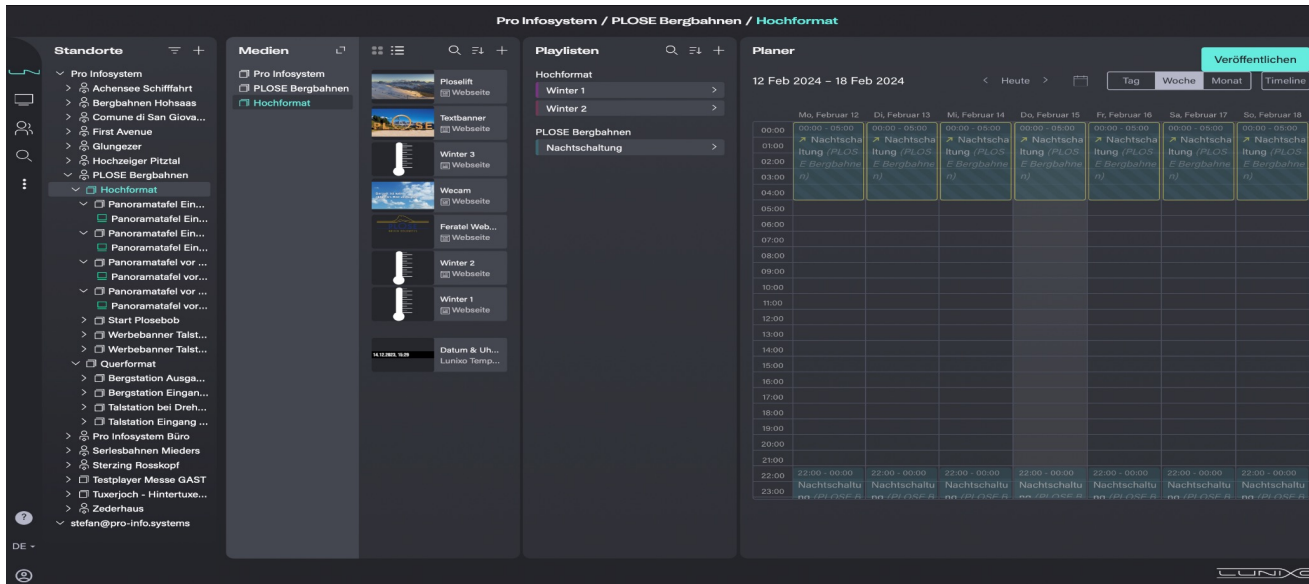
Pro Infosystem / PLOSE Bergbahnen / Hochformat

Standorte
Pro Infosystem
Achensee Schifffahrt
Bergbahnen Hohsaas
Comune di San Giova...
First Avenue
Glungezer
Hochzeiger Pitztal
PLOSE Bergbahnen
Hochformat
Panoramatafel Ein...
Panoramatafel Ein...
Panoramatafel Ein...
Panoramatafel Ein...
Panoramatafel vor ...
Panoramatafel vor...
Panoramatafel vor ...
Panoramatafel vor...
Start Plosebob
Werbebanner Talst...
Werbebanner Talst...
Querformat
Bergstation Ausga...
Bergstation Eingan...
Talstation bei Dreh...
Talstation Eingang ...
Pro Infosystem Büro
Seriesbahnen Mieders
Sterzing Rosskopf
Testplayer Messe GAST
Tuxerjoch - Hintertuxe...
Zederhaus
stefan@pro-info.systems

DE

Medien
Pro Infosystem
PLOSE Bergbahnen
Hochformat

Ploselift
Webseite
Textbanner
Webseite
Winter 3
Webseite
Wecam
Webseite
Feratel Web...
Webseite
Winter 2
Webseite
Winter 1
Webseite
Datum & Uh...
Lunixo Temp...

Playlisten
Hochformat
Winter 1
Winter 2
PLOSE Bergbahnen
Nachtschaltung

Planer
Veröffentlichen
12 Feb 2024 – 18 Feb 2024
Heute
Tag Woche Monat Timeline

| | Mo, Februar 12 | Di, Februar 13 | Mi, Februar 14 | Do, Februar 15 | Fr, Februar 16 | Sa, Februar 17 | So, Februar 18 |
|---|---|---|---|---|---|---|---|
| 00:00 | 00:00 - 05:00 Nachtschaltung (PLOSE Bergbahnen) | 00:00 - 05:00 Nachtschaltung (PLOSE Bergbahnen) | 00:00 - 05:00 Nachtschaltung (PLOSE Bergbahnen) | 00:00 - 05:00 Nachtschaltung (PLOSE Bergbahnen) | 00:00 - 05:00 Nachtschaltung (PLOSE Bergbahnen) | 00:00 - 05:00 Nachtschaltung (PLOSE Bergbahnen) | 00:00 - 05:00 Nachtschaltung (PLOSE Bergbahnen) |
| 01:00 | | | | | | | |
| 02:00 | | | | | | | |
| 03:00 | | | | | | | |
| 04:00 | | | | | | | |
| 05:00 | | | | | | | |
| 06:00 | | | | | | | |
| 07:00 | | | | | | | |
| 08:00 | | | | | | | |
| 09:00 | | | | | | | |
| 10:00 | | | | | | | |
| 11:00 | | | | | | | |
| 12:00 | | | | | | | |
| 13:00 | | | | | | | |
| 14:00 | | | | | | | |
| 15:00 | | | | | | | |
| 16:00 | | | | | | | |
| 17:00 | | | | | | | |
| 18:00 | | | | | | | |
| 19:00 | | | | | | | |
| 20:00 | | | | | | | |
| 21:00 | | | | | | | |
| 22:00 | 22:00 - 00:00 Nachtschaltung (PLOSE B | 22:00 - 00:00 Nachtschaltung (PLOSE B | 22:00 - 00:00 Nachtschaltung (PLOSE B | 22:00 - 00:00 Nachtschaltung (PLOSE B | 22:00 - 00:00 Nachtschaltung (PLOSE B | 22:00 - 00:00 Nachtschaltung (PLOSE B | 22:00 - 00:00 Nachtschaltung (PLOSE B |
| 23:00 | | | | | | | |

LUNIXO